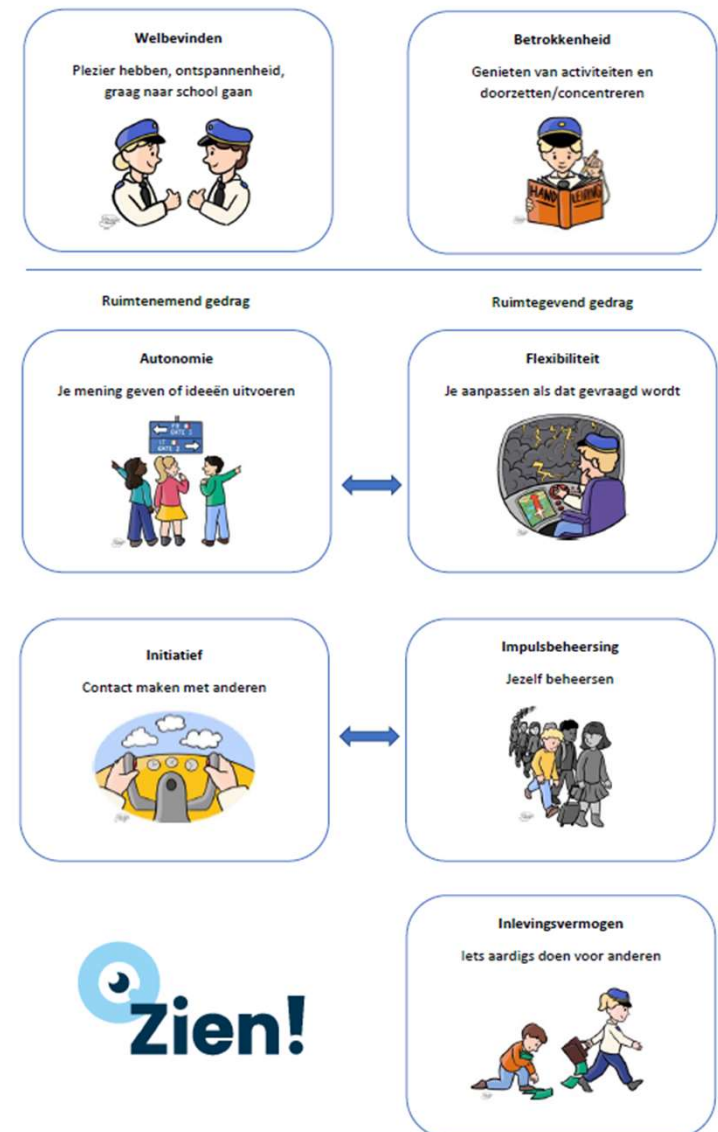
Welbevinden

Plezier hebben, ontspannenheid, graag naar school gaan

Betrokkenheid

Genieten van activiteiten en doorzetten/concentreren

HAND LEIDING

Ruimtenemend gedrag

Ruimtegevend gedrag

Autonomie

Je mening geven of ideeën uitvoeren

GATE 1

GATE 2

Flexibiliteit

Je aanpassen als dat gevraagd wordt

Initiatief

Contact maken met anderen

Impulsbeheersing

Jezelf beheersen

Inlevingsvermogen

Iets aardigs doen voor anderen

Zien!